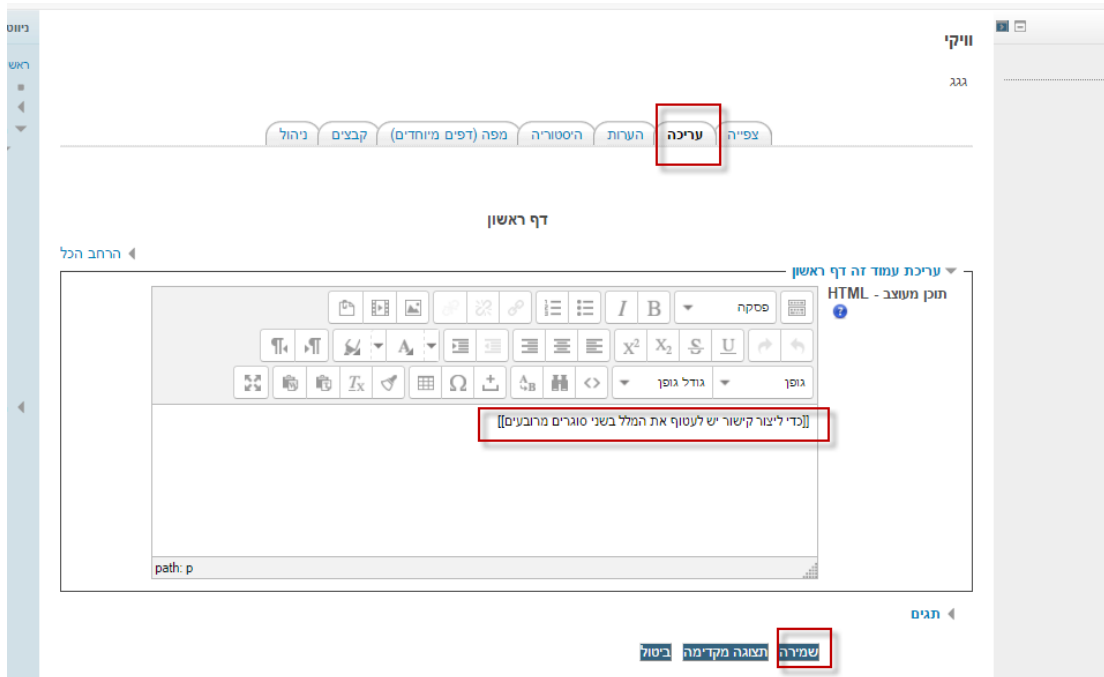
ניווט
ראשי

ויקי

גגג

צפייה | עריכה | הערות | היסטוריה | מפה (דפים מיוחדים) | קבצים | ניהול

דף ראשון

הרחב הכל

עריכת עמוד זה דף ראשון

תוכן מעוצב - HTML

פסקה

גופן | גודל גופן

[[כדי ליצור קישור יש לעטוף את המלל בשני סוגרים מרובעים]]

path: p

תגים

שמירה | תצוגה מקדימה | ביטול